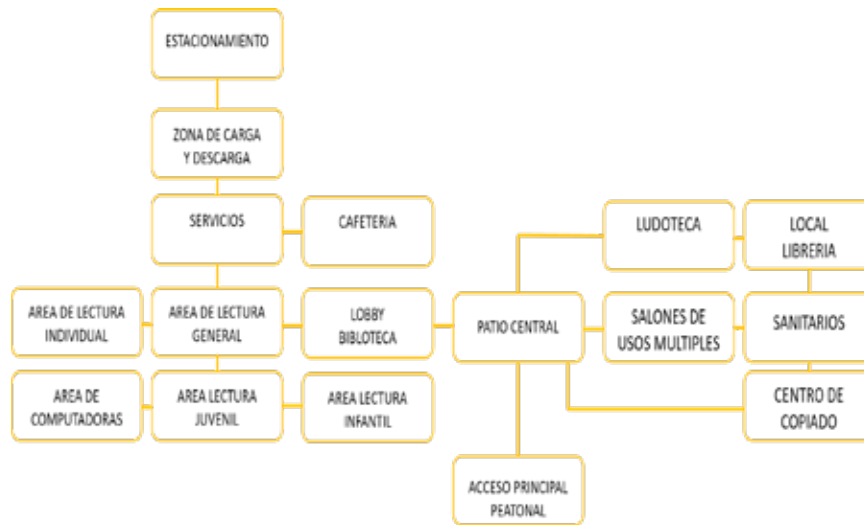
ESTACIONAMIENTO

ZONA DE CARGA Y DESCARGA

SERVICIOS

CAFETERIA

AREA DE LECTURA INDIVIDUAL

AREA DE LECTURA GENERAL

LOBBY BIBLIOTECA

PATIO CENTRAL

AREA DE COMPUTADORAS

AREA LECTURA JUVENIL

AREA LECTURA INFANTIL

LUDOTECA

LOCAL LIBRERIA

SALONES DE USOS MULTIPLES

SANITARIOS

CENTRO DE COPIADO

ACCESO PRINCIPAL PEATONAL